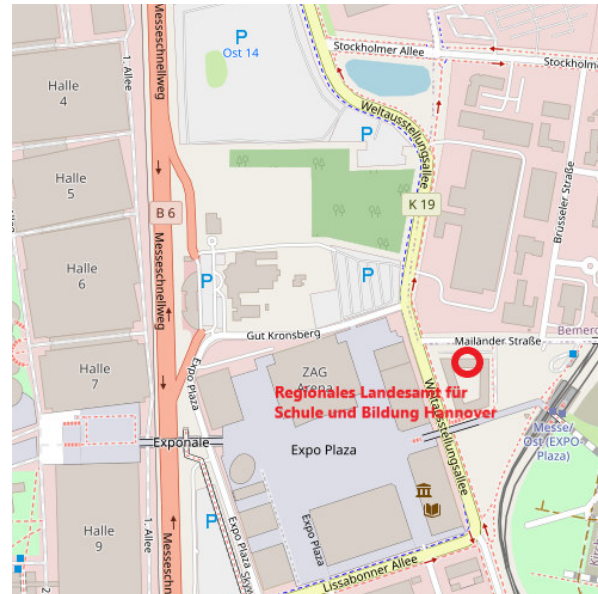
P
Ost 14
Stockholmer Allee
Stockholme
Messeschnellweg
1. Allee
Halle 4
Halle 5
Halle 6
Halle 7
Halle 9
Weltausstellungsallee
P
B 6
K 19
Brüsseler Straße
P
P
Gut Kronsberg
Mailänder Straße
Bemero
ZAG Arena
Regionales Landesamt für Schule und Bildung Hannover
Expo Plaza
Exponale
Expo Plaza
Weltausstellungsallee
Messe/Ost (EXPO Plaza)
P
Expo Plaza
Expo Plaza
1. Allee
Messeschn
Lissabonner Allee